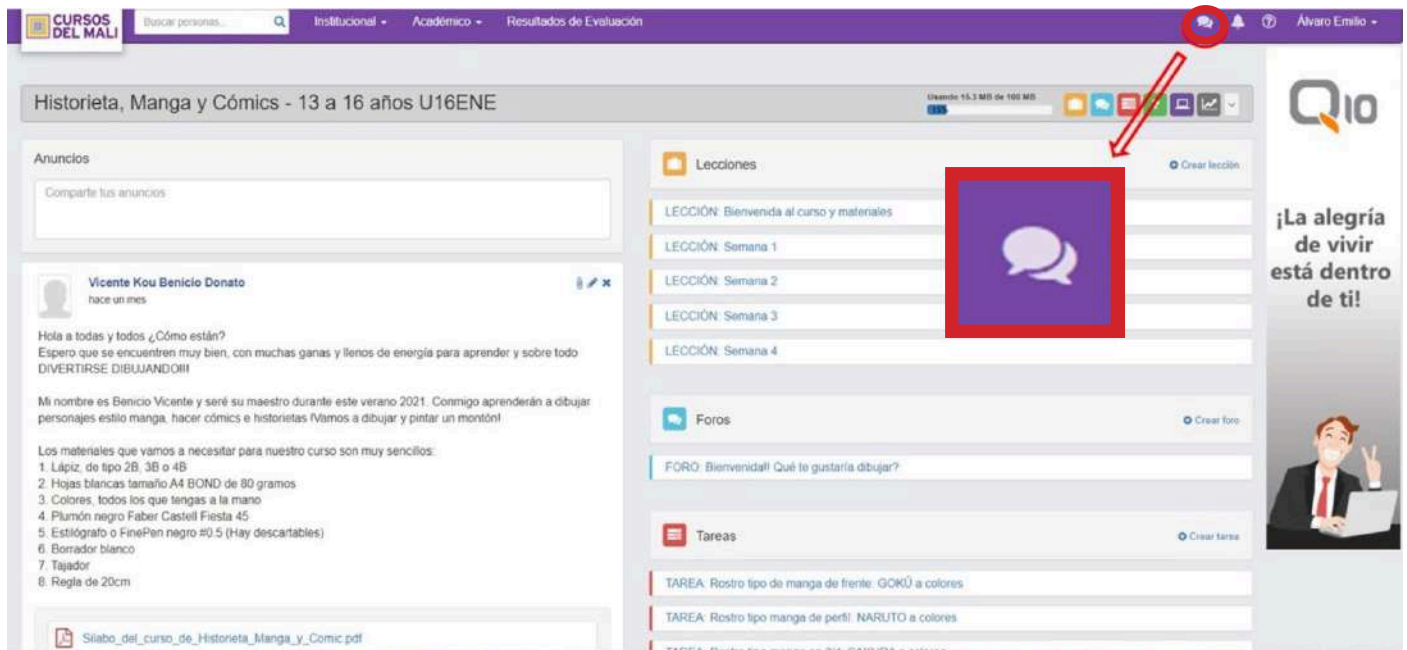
CURSOS DEL MALI
Buscar personas...
Institucional ▾
Académico ▾
Resultados de Evaluación
Álvaro Emilio ▾

Historieta, Manga y Cómics - 13 a 16 años U16ENE
Usando 15.3 MB de 100 MB
15%

Anuncios
Comparte tus anuncios

Vicente Kou Benicio Donato
hace un mes

Hola a todas y todos ¿Cómo están?
Espero que se encuentren muy bien, con muchas ganas y llenos de energía para aprender y sobre todo DIVERTIRSE DIBUJANDO!!!

Mi nombre es Benicio Vicente y seré su maestro durante este verano 2021. Conmigo aprenderán a dibujar personajes estilo manga, hacer cómics e historietas !Vamos a dibujar y pintar un montón!

Los materiales que vamos a necesitar para nuestro curso son muy sencillos:
1. Lápiz, de tipo 2B, 3B o 4B
2. Hojas blancas tamaño A4 BOND de 80 gramos
3. Colores, todos los que tengas a la mano
4. Plumón negro Faber Castell Fiesta 45
5. Estilógrafo o FinePen negro #0.5 (Hay descartables)
6. Borrador blanco
7. Tajador
8. Regla de 20cm

Silabo_del_curso_de_Historieta_Manga_y_Comic.pdf

Lecciones
Crear lección
LECCIÓN: Bienvenida al curso y materiales
LECCIÓN: Semana 1
LECCIÓN: Semana 2
LECCIÓN: Semana 3
LECCIÓN: Semana 4

Foros
Crear foro
FORO: Bienvenida!! Qué te gustaría dibujar?

Tareas
Crear tarea
TAREA: Rostro tipo de manga de frente: GOKÚ a colores
TAREA: Rostro tipo manga de perfil: NARUTO a colores
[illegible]

Q10
¡La alegría de vivir está dentro de ti!